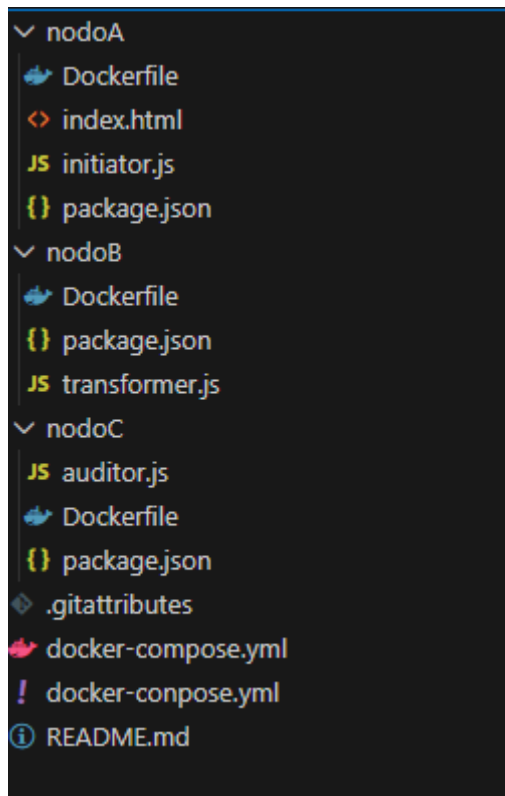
nodoA
Dockerfile
<> index.html
JS initiator.js
{} package.json
nodoB
Dockerfile
{} package.json
JS transformer.js
nodoC
JS auditor.js
Dockerfile
{} package.json
.gitattributes
docker-compose.yml
! docker-conpose.yml
ⓘ README.md